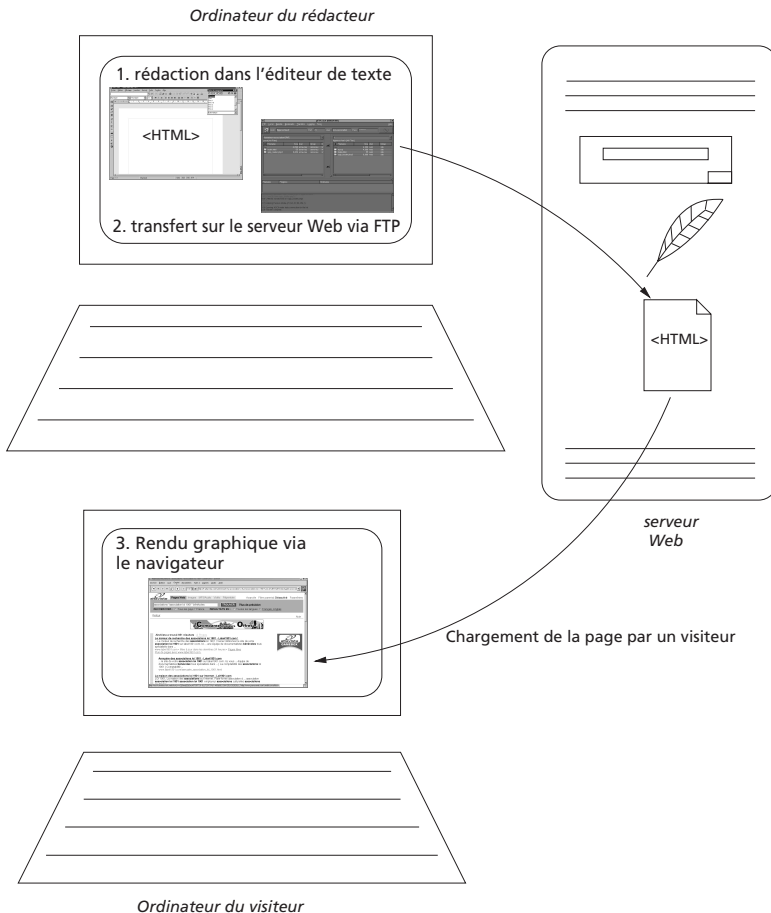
Ordinateur du rédacteur

1. rédaction dans l'éditeur de texte

<HTML>

2. transfert sur le serveur Web via FTP

<HTML>

serveur Web

3. Rendu graphique via le navigateur

Chargement de la page par un visiteur

Ordinateur du visiteur